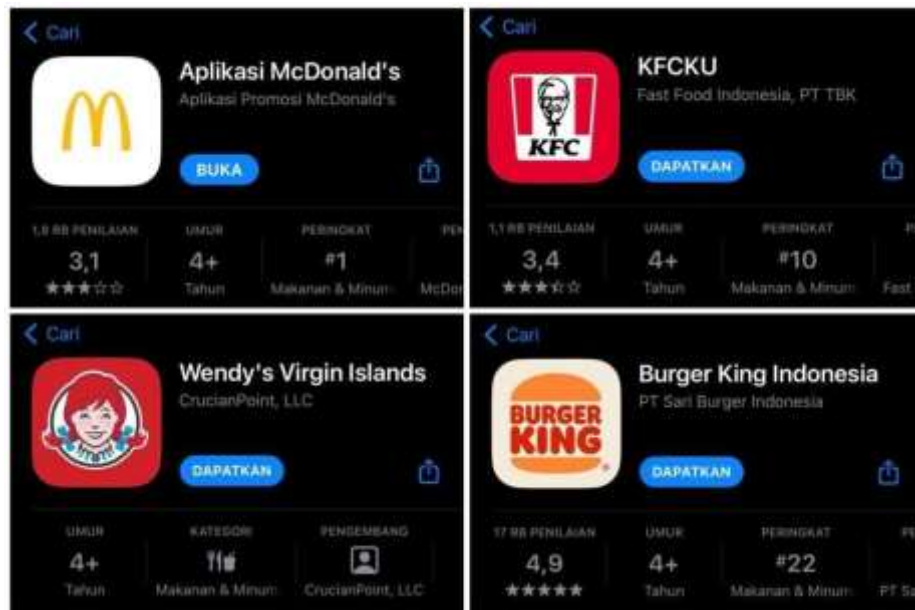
< Cari

Aplikasi McDonald's
Aplikasi Promosi McDonald's

BUKA

1,8 RB PENILAIAN
3,1
★★★☆☆

UMUR
4+
Tahun

PERINGKAT
#1
Makanan & Minum

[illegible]
McDo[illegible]

< Cari

KFCKU
Fast Food Indonesia, PT TBK

KFC

DAPATKAN

1,1 RB PENILAIAN
3,4
★★★☆☆

UMUR
4+
Tahun

PERINGKAT
#10
Makanan & Minum

Fast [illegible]

< Cari

Wendy's Virgin Islands
CrucianPoint, LLC

Wendy's

DAPATKAN

UMUR
4+
Tahun

KATEGORI
Makanan & Minum

PENGEMBANG
CrucianPoint, LLC

< Cari

Burger King Indonesia
PT Sari Burger Indonesia

BURGER KING

DAPATKAN

17 RB PENILAIAN
4,9
★★★★★

UMUR
4+
Tahun

PERINGKAT
#22
Makanan & Minum

PT S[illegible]